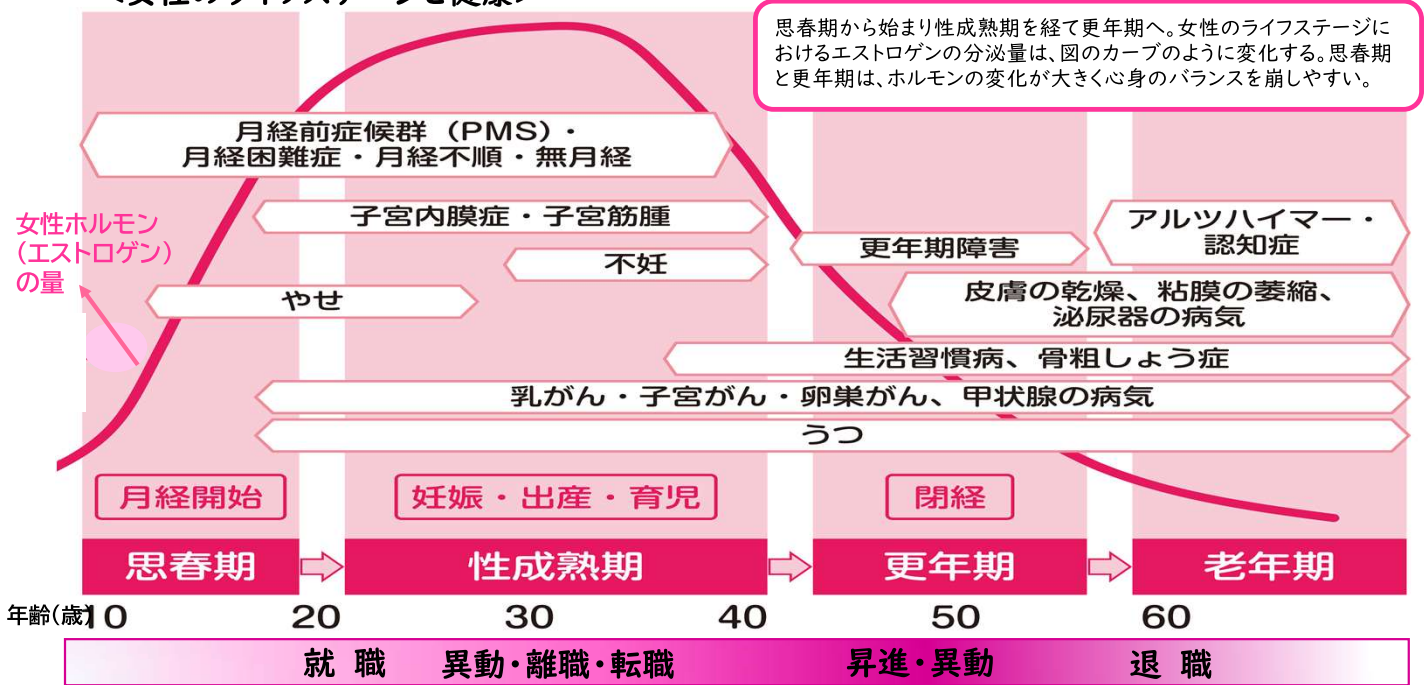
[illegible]

思春期から始まり性成熟期を経て更年期へ。女性のライフステージにおけるエストロゲンの分泌量は、図のカーブのように変化する。思春期と更年期は、ホルモンの変化が大きく心身のバランスを崩しやすい。

月経前症候群（PMS）・
月経困難症・月経不順・無月経

子宮内膜症・子宮筋腫

アルツハイマー・
認知症

女性ホルモン
（エストロゲン）
の量

更年期障害

不妊

やせ

皮膚の乾燥、粘膜の萎縮、
泌尿器の病気

生活習慣病、骨粗しょう症

乳がん・子宮がん・卵巣がん、甲状腺の病気

うつ

月経開始

妊娠・出産・育児

閉経

思春期

性成熟期

更年期

老年期

年齢(歳) 10 20 30 40 50 60

就 職 異動・離職・転職 昇進・異動 退 職